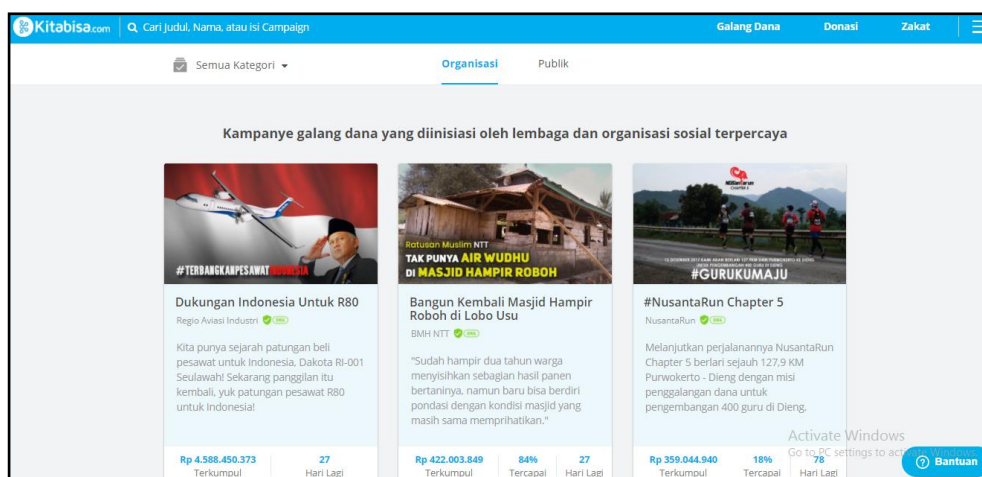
Kitabisa.com Cari Judul, Nama, atau isi Campaign Galang Dana Donasi Zakat

Semua Kategori Organisasi Publik

Kampanye galang dana yang diinisiasi oleh lembaga dan organisasi sosial terpercaya

#TERBANGKANPESAWAT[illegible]

Dukungan Indonesia Untuk R80

Regio Aviasi Industri

Kita punya sejarah patungan beli pesawat untuk Indonesia, Dakota RI-001 Seulawah! Sekarang panggilan itu kembali, yuk patungan pesawat R80 untuk Indonesia!

Rp 4.588.450.373 Terkumpul | 27 Hari Lagi

Ratusan Muslim NTT TAK PUNYA AIR WUDHU DI MASJID HAMPIR ROBOH

Bangun Kembali Masjid Hampir Roboh di Lobo Usu

BMH NTT

"Sudah hampir dua tahun warga menyisihkan sebagian hasil panen bertaninya, namun baru bisa berdiri pondasi dengan kondisi masjid yang masih sama memprihatinkan."

Rp 422.003.849 Terkumpul | 84% Tercapai | 27 Hari Lagi

#GURUKUMAJU

#NusantaRun Chapter 5

NusantaRun

Melanjutkan perjalanannya NusantaRun Chapter 5 berlari sejauh 127,9 KM Purwokerto - Dieng dengan misi penggalangan dana untuk pengembangan 400 guru di Dieng.

Rp 359.044.940 Terkumpul | 18% Tercapai | 78 Hari Lagi

Activate Windows
Go to PC settings to activate Windows

Bantuan